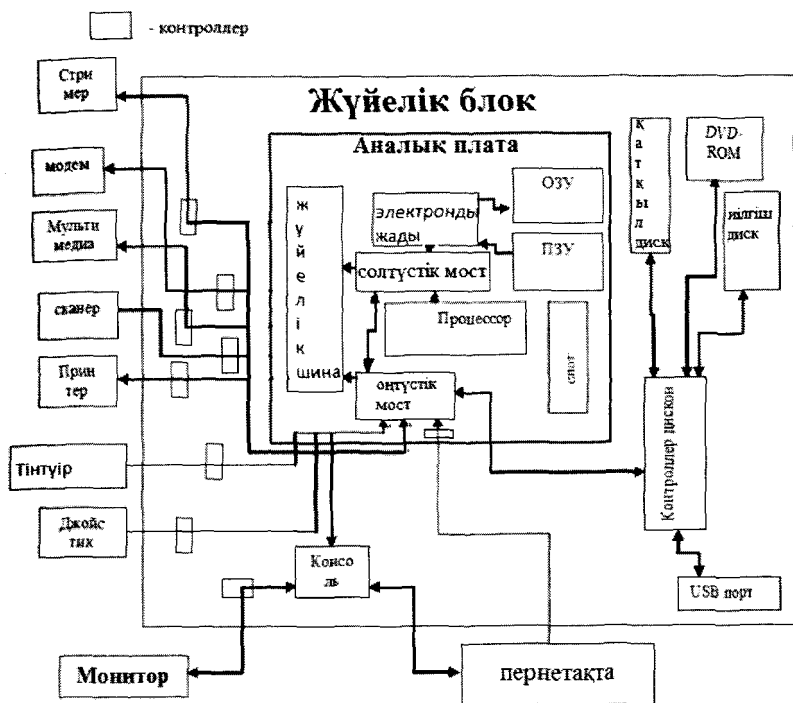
- контроллер

Стри мер

Жүйелік блок

модем

Аналық плата

Мульти медиа

ж ү й е л і к шина

электронды жады

ОЗУ

ПЗУ

солтүстік мост

сканер

Процессор

слот

Прин тер

оңтүстік мост

Тінтуір

Джойс тик

Консо ль

Монитор

пернетақта

қ а т қ ы л диск

DVD-ROM

иілгіш диск

Контроллер дисков

USB порт